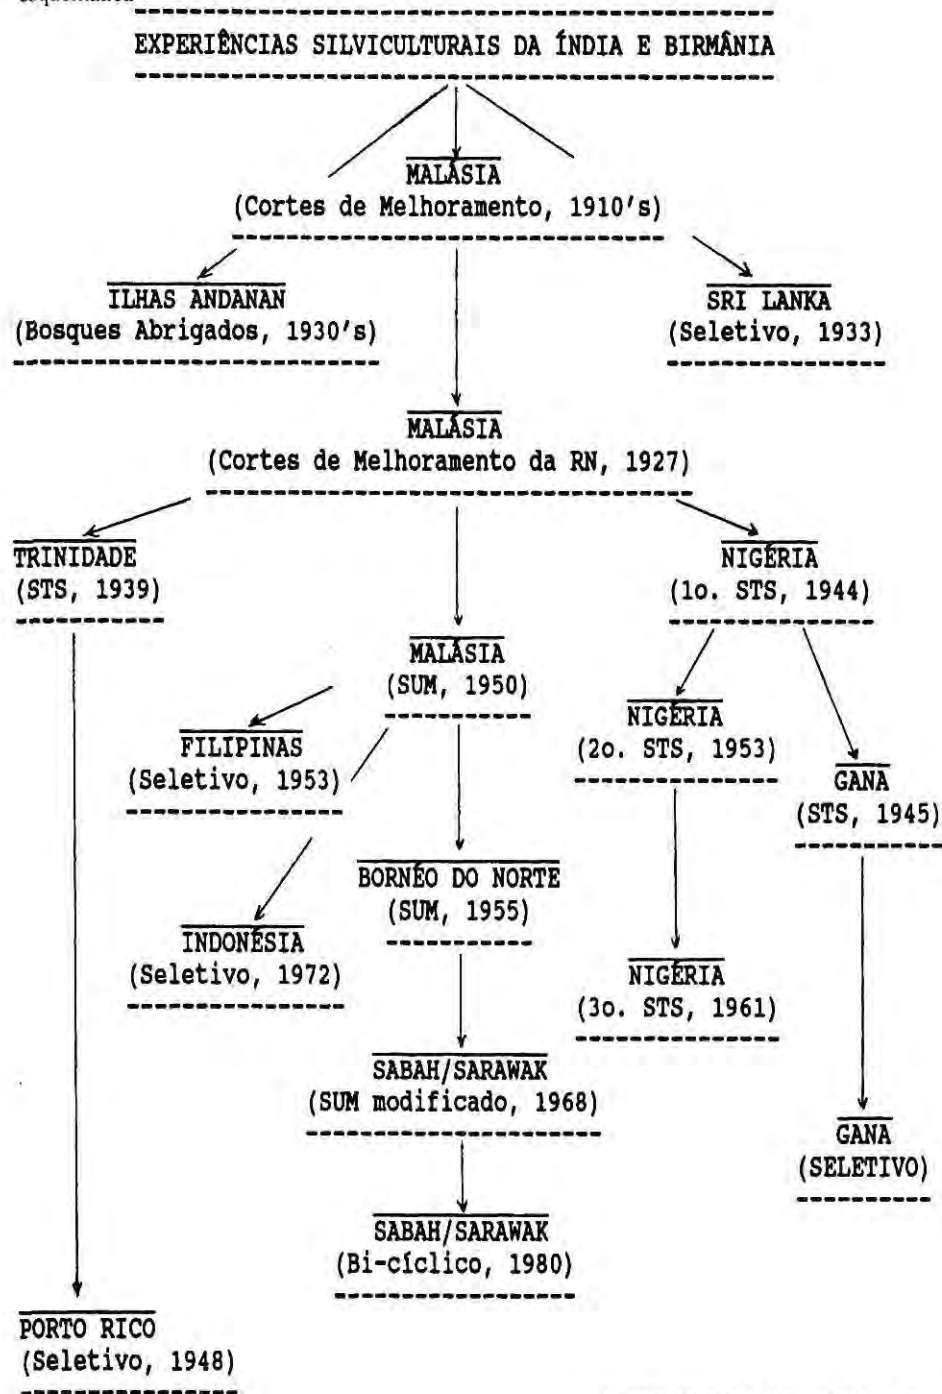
esquemática

EXPERIÊNCIAS SILVICULTURAIS DA ÍNDIA E BIRMÂNIA

MALÁSIA
(Cortes de Melhoramento, 1910's)

ILHAS ANDANAN
(Bosques Abrigados, 1930's)

SRI LANKA
(Seletivo, 1933)

MALÁSIA
(Cortes de Melhoramento da RN, 1927)

TRINIDADE
(STS, 1939)

NIGÉRIA
(1o. STS, 1944)

MALÁSIA
(SUM, 1950)

FILIPINAS
(Seletivo, 1953)

NIGÉRIA
(2o. STS, 1953)

GANA
(STS, 1945)

BORNÉO DO NORTE
(SUM, 1955)

INDONÉSIA
(Seletivo, 1972)

NIGÉRIA
(3o. STS, 1961)

SABAH/SARAWAK
(SUM modificado, 1968)

GANA
(SELETIVO)

SABAH/SARAWAK
(Bi-cíclico, 1980)

PORTO RICO
(Seletivo, 1948)